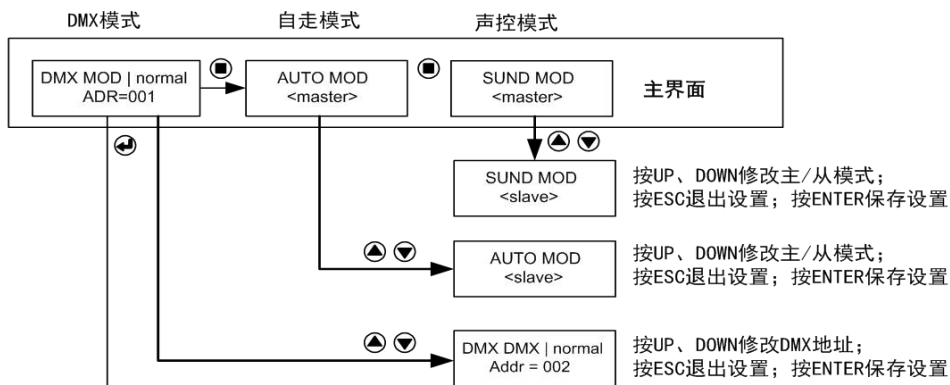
DMX模式
自走模式
声控模式

DMX MOD | normal
ADR=001

AUTO MOD
<master>

SUND MOD
<master>

主界面

SUND MOD
<slave>

按UP、DOWN修改主/从模式；
按ESC退出设置；按ENTER保存设置

AUTO MOD
<slave>

按UP、DOWN修改主/从模式；
按ESC退出设置；按ENTER保存设置

DMX DMX | normal
Addr = 002

按UP、DOWN修改DMX地址；
按ESC退出设置；按ENTER保存设置